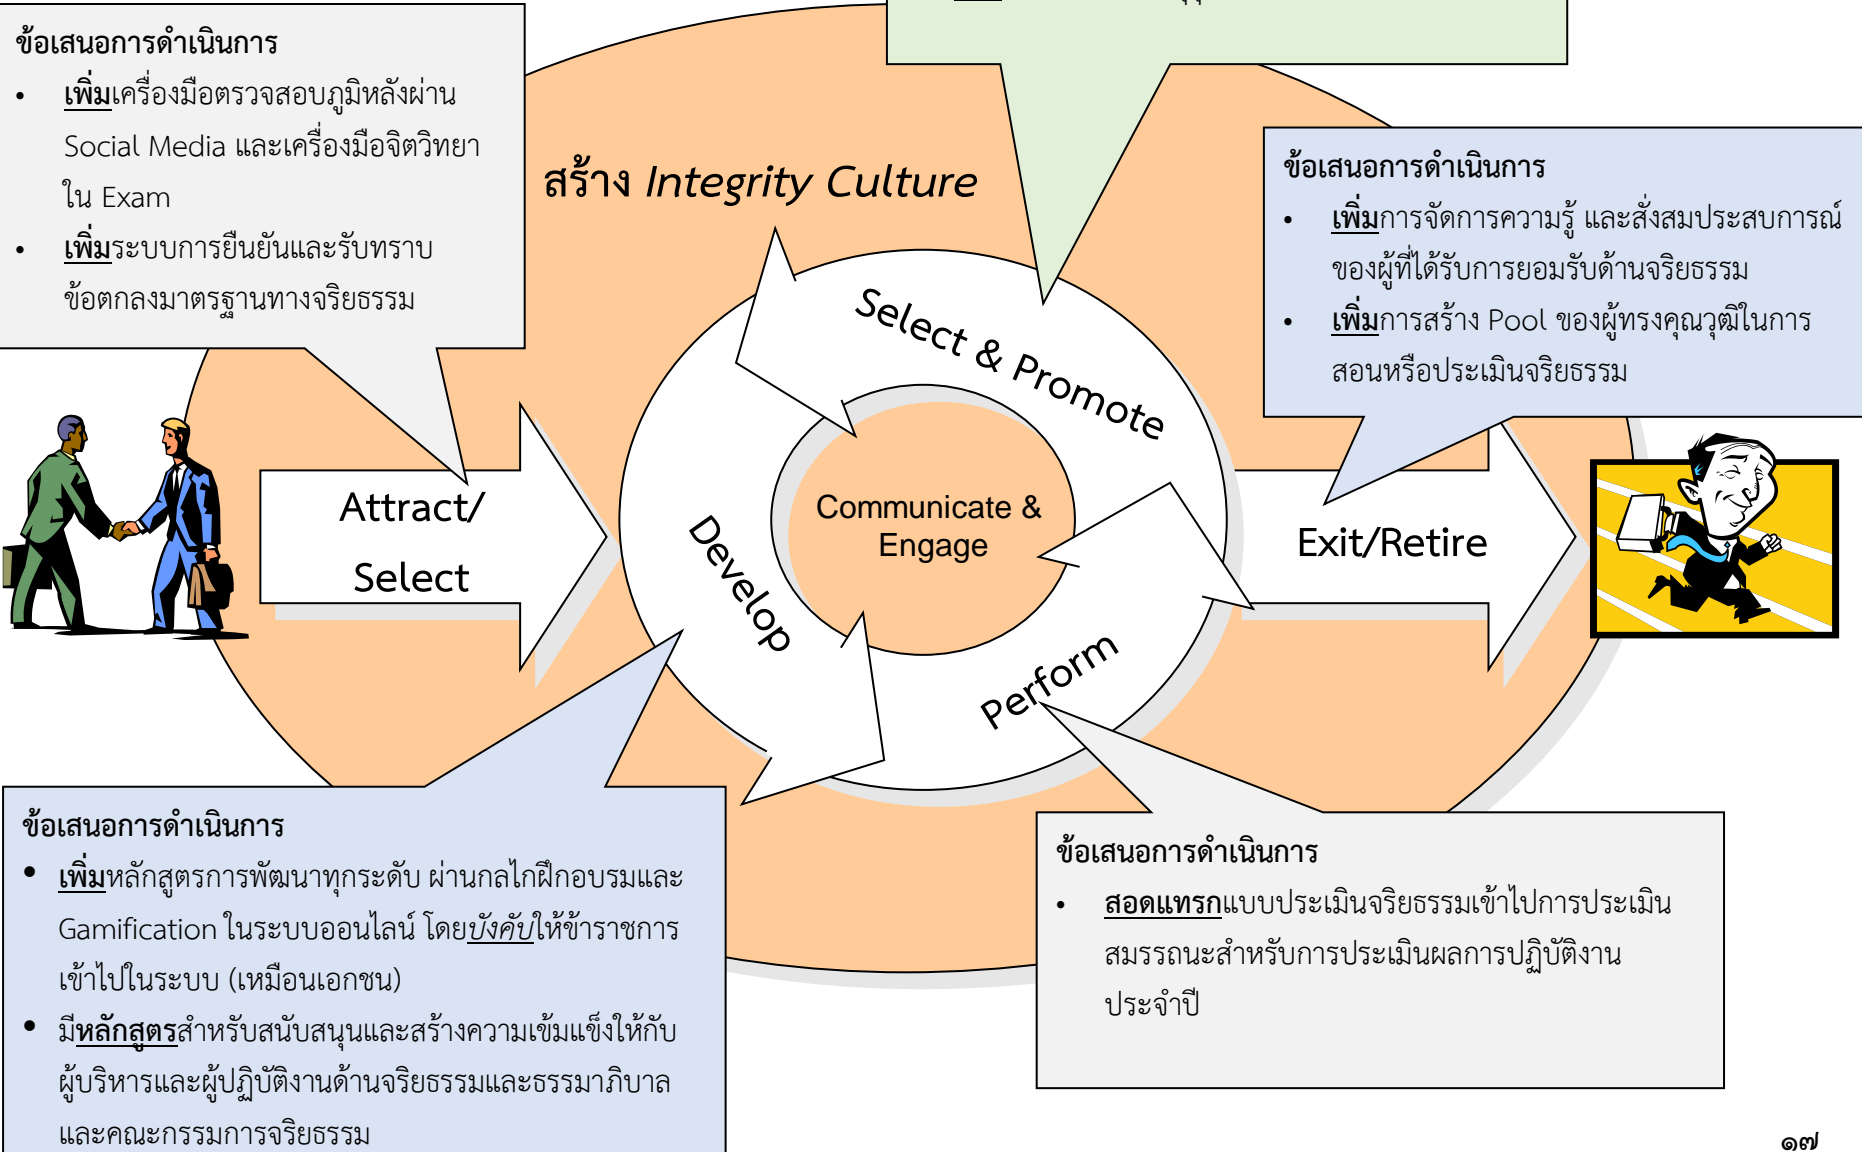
ข้อเสนอการดำเนินการ

- เพิ่มเครื่องมือตรวจสอบภูมิหลังผ่าน Social Media และเครื่องมือจิตวิทยาใน Exam
- เพิ่มระบบการยืนยันและรับทราบข้อตกลงมาตรฐานทางจริยธรรม

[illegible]

สร้าง Integrity Culture

ข้อเสนอการดำเนินการ

- เพิ่มการจัดการความรู้ และสั่งสมประสบการณ์ของผู้ที่ได้รับการยอมรับด้านจริยธรรม
- เพิ่มการสร้าง Pool ของผู้ทรงคุณวุฒิในการสอนหรือประเมินจริยธรรม

Attract/ Select

Select & Promote

Communicate & Engage

Develop

Perform

Exit/Retire

ข้อเสนอการดำเนินการ

- เพิ่มหลักสูตรการพัฒนาทุกระดับ ผ่านกลไกฝึกอบรมและ Gamification ในระบบออนไลน์ โดยบังคับให้ข้าราชการเข้าไปในระบบ (เหมือนเอกชน)
- มีหลักสูตรสำหรับสนับสนุนและสร้างความเข้มแข็งให้กับผู้บริหารและผู้ปฏิบัติงานด้านจริยธรรมและธรรมาภิบาลและคณะกรรมการจริยธรรม

ข้อเสนอการดำเนินการ

- สอดแทรกแบบประเมินจริยธรรมเข้าไปการประเมินสมรรถนะสำหรับการประเมินผลการปฏิบัติงานประจำปี

๑๗